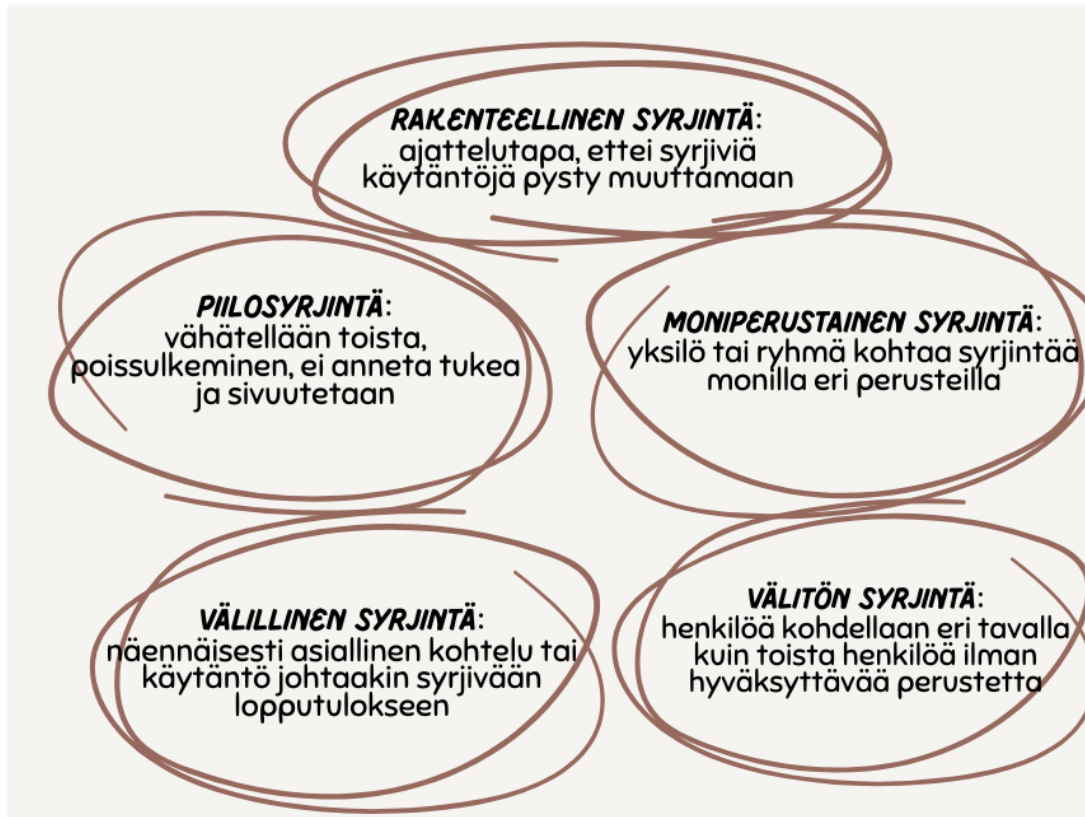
RAKENTEELLINEN SYRJINTÄ: ajattelutapa, ettei syrjiviä käytäntöjä pysty muuttamaan

PIILOSYRJINTÄ: vähätellään toista, poissulkeminen, ei anneta tukea ja sivuutetaan

MONIPERUSTAINEN SYRJINTÄ: yksilö tai ryhmä kohtaa syrjintää monilla eri perusteilla

VÄLILLINEN SYRJINTÄ: näennäisesti asiallinen kohtelu tai käytäntö johtaakin syrjivään lopputulokseen

VÄLITÖN SYRJINTÄ: henkilöä kohdellaan eri tavalla kuin toista henkilöä ilman hyväksyttävää perustetta